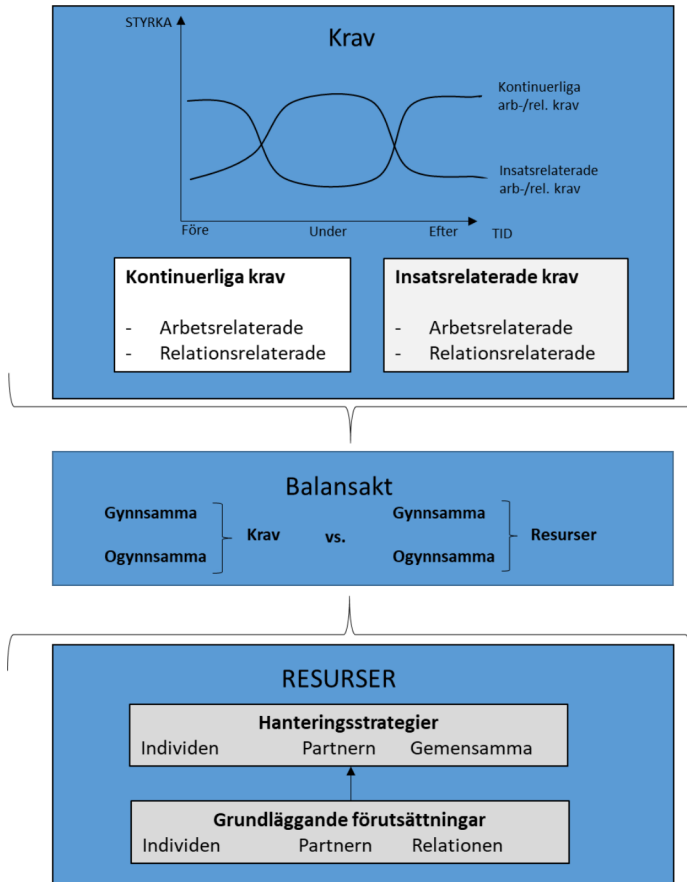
STYRKA

Krav

Kontinuerliga arb-/rel. krav

Insatsrelaterade arb-/rel. krav

Före Under Efter TID

**Kontinuerliga krav**
- Arbetsrelaterade
- Relationsrelaterade

**Insatsrelaterade krav**
- Arbetsrelaterade
- Relationsrelaterade

Balansakt

Gynnsamma
Ogynnsamma
Krav
vs.
Gynnsamma
Ogynnsamma
Resurser

RESURSER

**Hanteringsstrategier**
Individen Partnern Gemensamma

**Grundläggande förutsättningar**
Individen Partnern Relationen